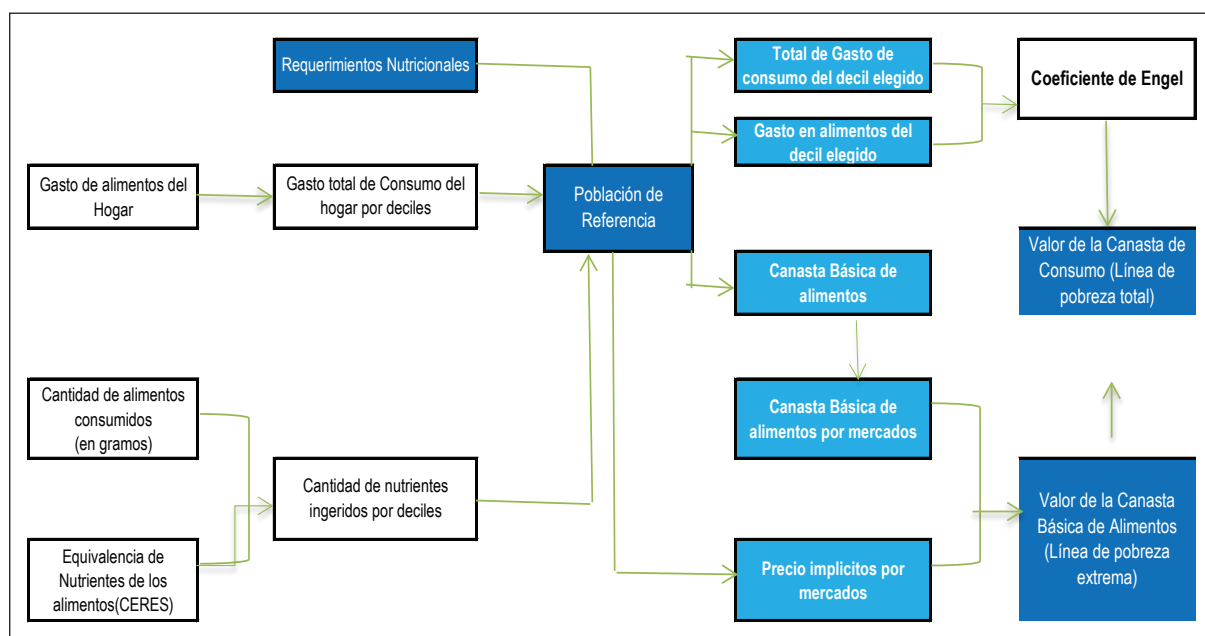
Requerimientos Nutricionales

Total de Gasto de consumo del decil elegido

Coeficiente de Engel

Gasto en alimentos del decil elegido

Gasto de alimentos del Hogar

Gasto total de Consumo del hogar por deciles

Población de Referencia

Valor de la Canasta de Consumo (Línea de pobreza total)

Canasta Básica de alimentos

Cantidad de alimentos consumidos (en gramos)

Canasta Básica de alimentos por mercados

Cantidad de nutrientes ingeridos por deciles

Valor de la Canasta Básica de Alimentos (Línea de pobreza extrema)

Equivalencia de Nutrientes de los alimentos(CERES)

Precio implicitos por mercados